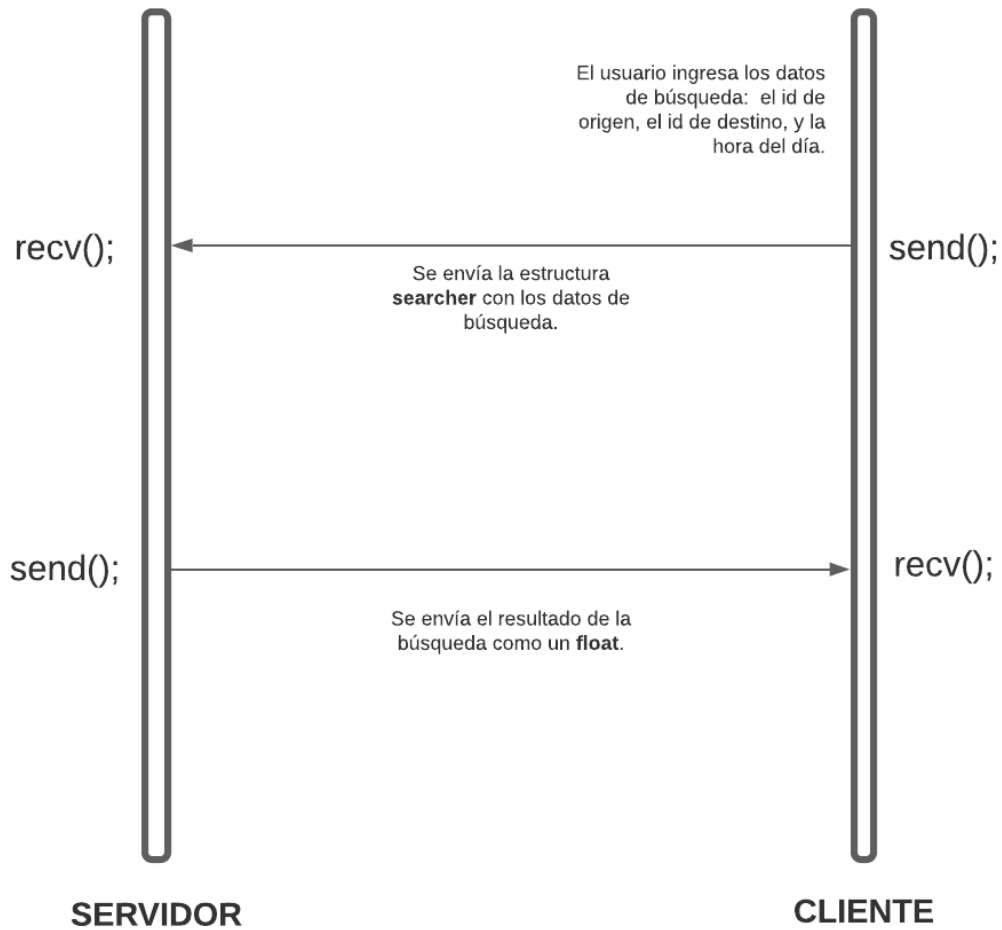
El usuario ingresa los datos de búsqueda: el id de origen, el id de destino, y la hora del día.

recv();

send();

Se envía la estructura **searcher** con los datos de búsqueda.

send();

recv();

Se envía el resultado de la búsqueda como un **float**.

SERVIDOR

CLIENTE